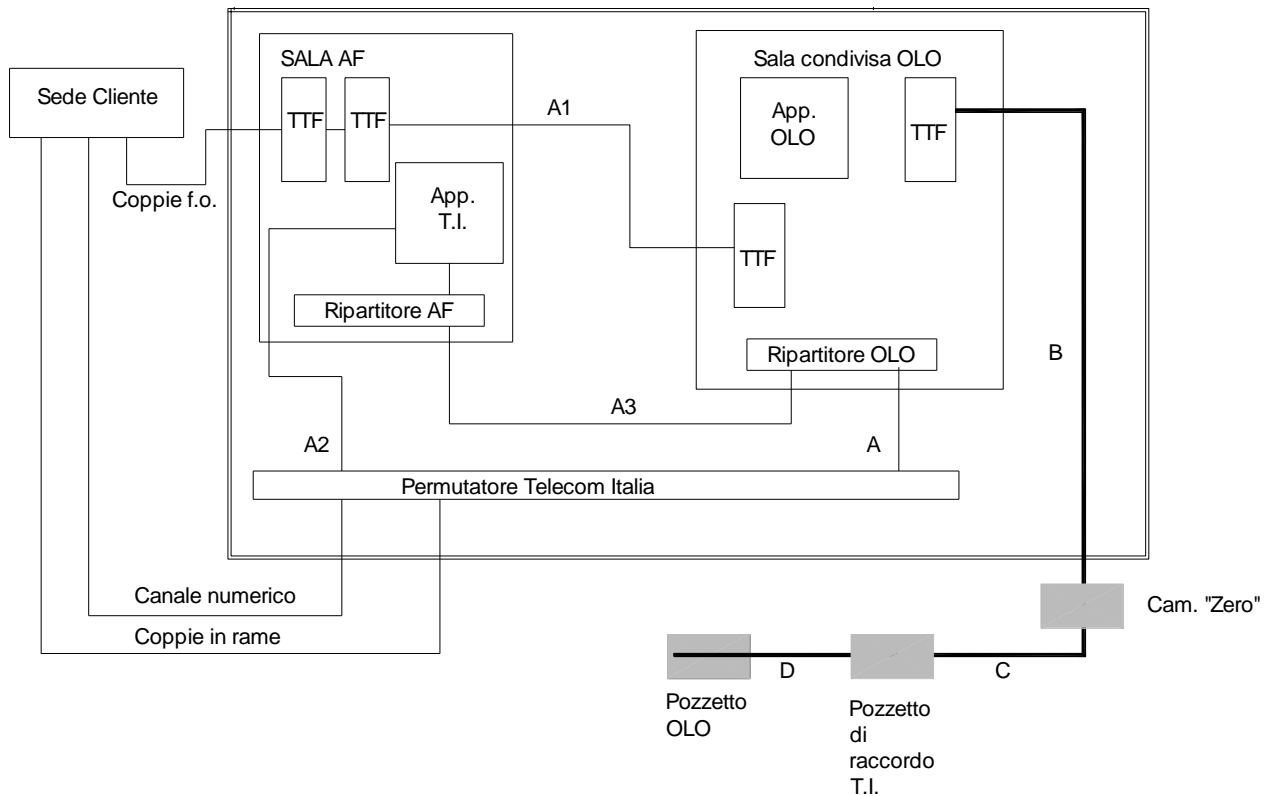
SALA AF

Sala condivisa OLO

Sede Cliente

TTF

TTF

A1

App. OLO

TTF

Coppie f.o.

App. T.I.

TTF

Ripartitore AF

Ripartitore OLO

B

A3

A2

A

Permutatore Telecom Italia

Canale numerico

Cam. "Zero"

Coppie in rame

D

C

Pozzetto OLO

Pozzetto di raccordo T.I.